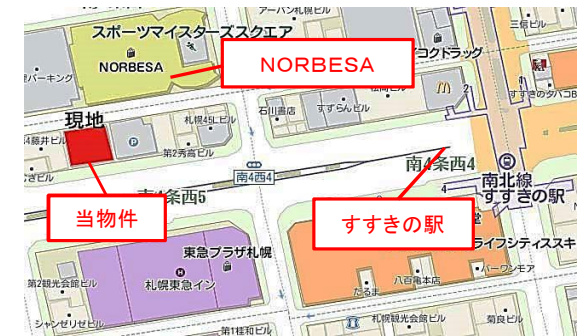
アーバン札幌ビル
三信ビル
スポーツマイスターズスクエア
NORBESA
NORBESA
パーキング
コクドラッグ
すすきのタバコ
現地
札幌54ビル
石川書店
すずらんビル
4藤井ビル
第2秀高ビル
南4西4
南4条西4
南北線
すすきの駅
南4条西5
当物件
すすきの駅
東急プラザ札幌
札幌東急イン
ライフシティススキ
第2観光会館ビル
八百竜本店
ハーワンモア
シャンゼリゼビル
だるま
第1桂和ビル
菊良ビル